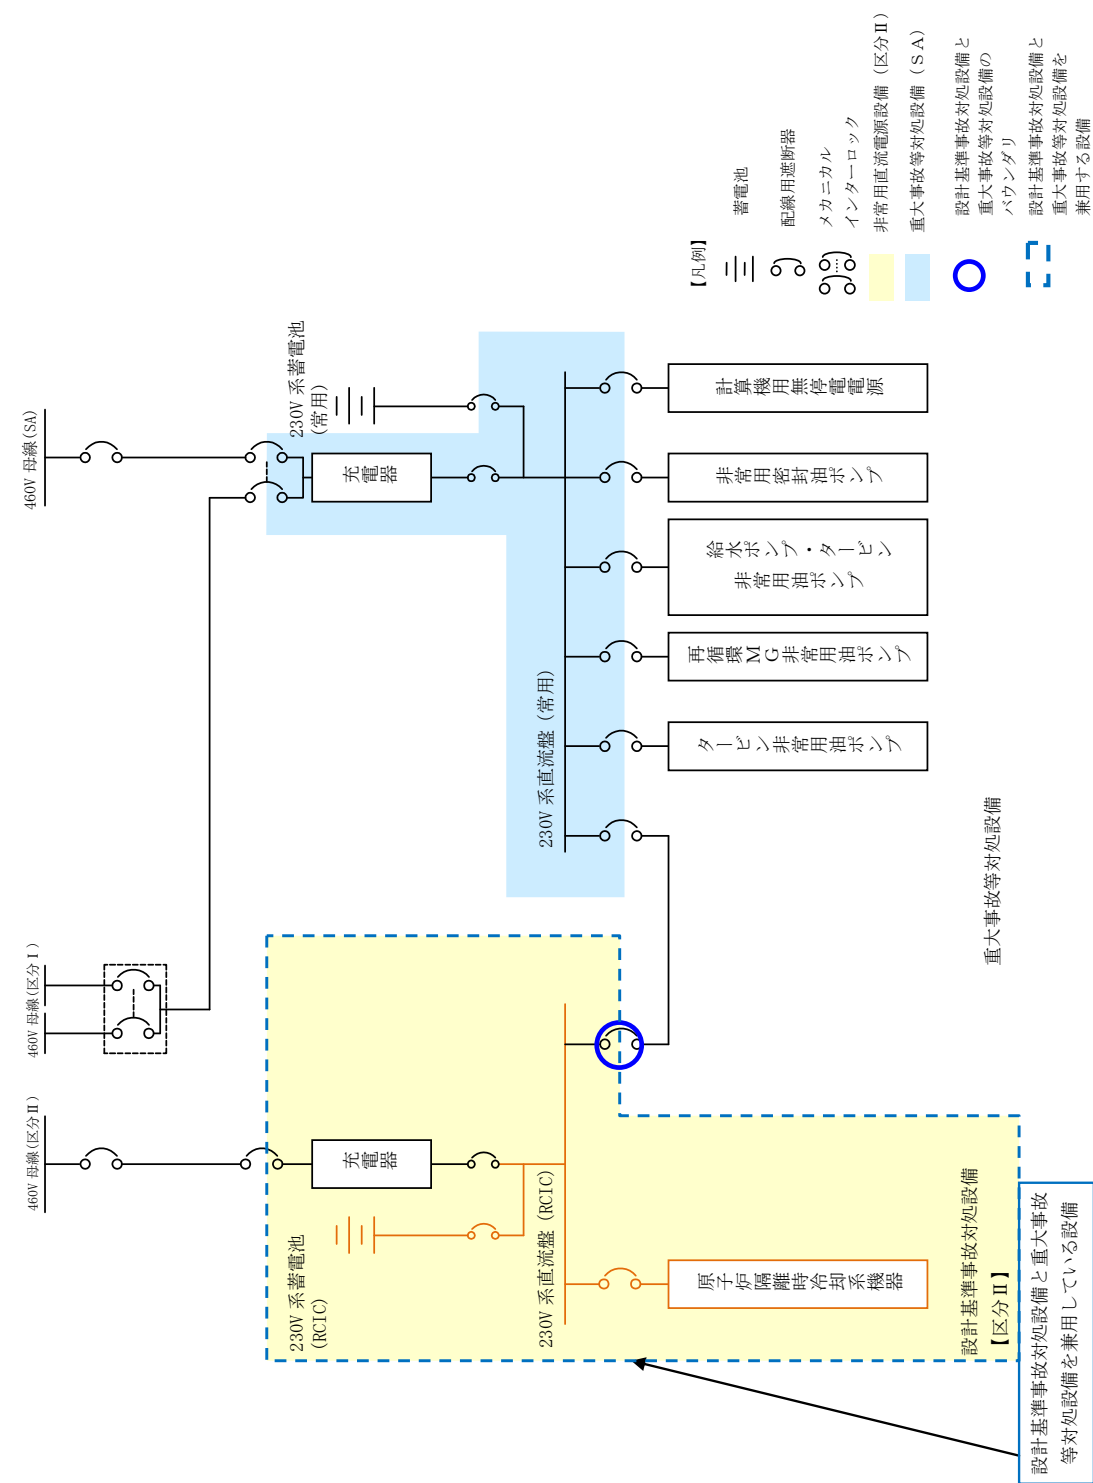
460V 母線(SA)

230V 系蓄電池
(常用)

充電器

計算機用無停電電源

非常用密封油ポンプ

給水ポンプ・タービン
非常用油ポンプ

再循環MG非常用油ポンプ

タービン非常用油ポンプ

230V 系直流盤(常用)

重大事故等対処設備

460V 母線(区分I)

460V 母線(区分II)

充電器

230V 系蓄電池
(RCIC)

230V 系直流盤(RCIC)

原子炉隔離時冷却系機器

設計基準事故対処設備
【区分II】

設計基準事故対処設備と重大事故等対処設備を兼用している設備

【凡例】

蓄電池

配線用遮断器

メカニカル
インターロック

非常用直流電源設備(区分II)

重大事故等対処設備(SA)

設計基準事故対処設備と
重大事故等対処設備の
バウンダリ

設計基準事故対処設備と
重大事故等対処設備を
兼用する設備